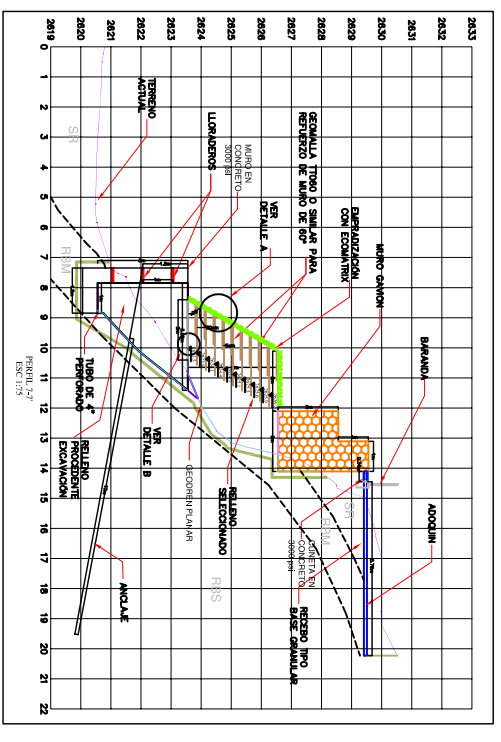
2019
2020
2021
2022
2023
2024
2025
2026
2027
2028
2029
2030
2031
2032
2033

0
1
2
3
4
5
6
7
8
9
10
11
12
13
14
15
16
17
18
19
20
21
22

TERRENO ACTUAL

SR

LLORADEROS

MURO EN CONCRETO 3000 psi

GEOMALLA TT060 O SIMILAR PARA REFUERZO DE MURO DE 60°

VER DETALLE A

EMPRADIZACIÓN CON ECOMATRIX

MURO GAVION

BARANDA

R3M

TUBO DE 4" PERFORADO

RELLENO PROCEDENTE EXCAVACION

VER DETALLE B

GEODREN PLANAR

RELLENO SELECCIONADO

CUNETA EN CONCRETO 3000 psi

R3M

SR

ADOQUIN

RECEBO TIPO BASE GRANULAR

R8S

ANCLAJE

PERFIL 7-7'
ESC 1:75